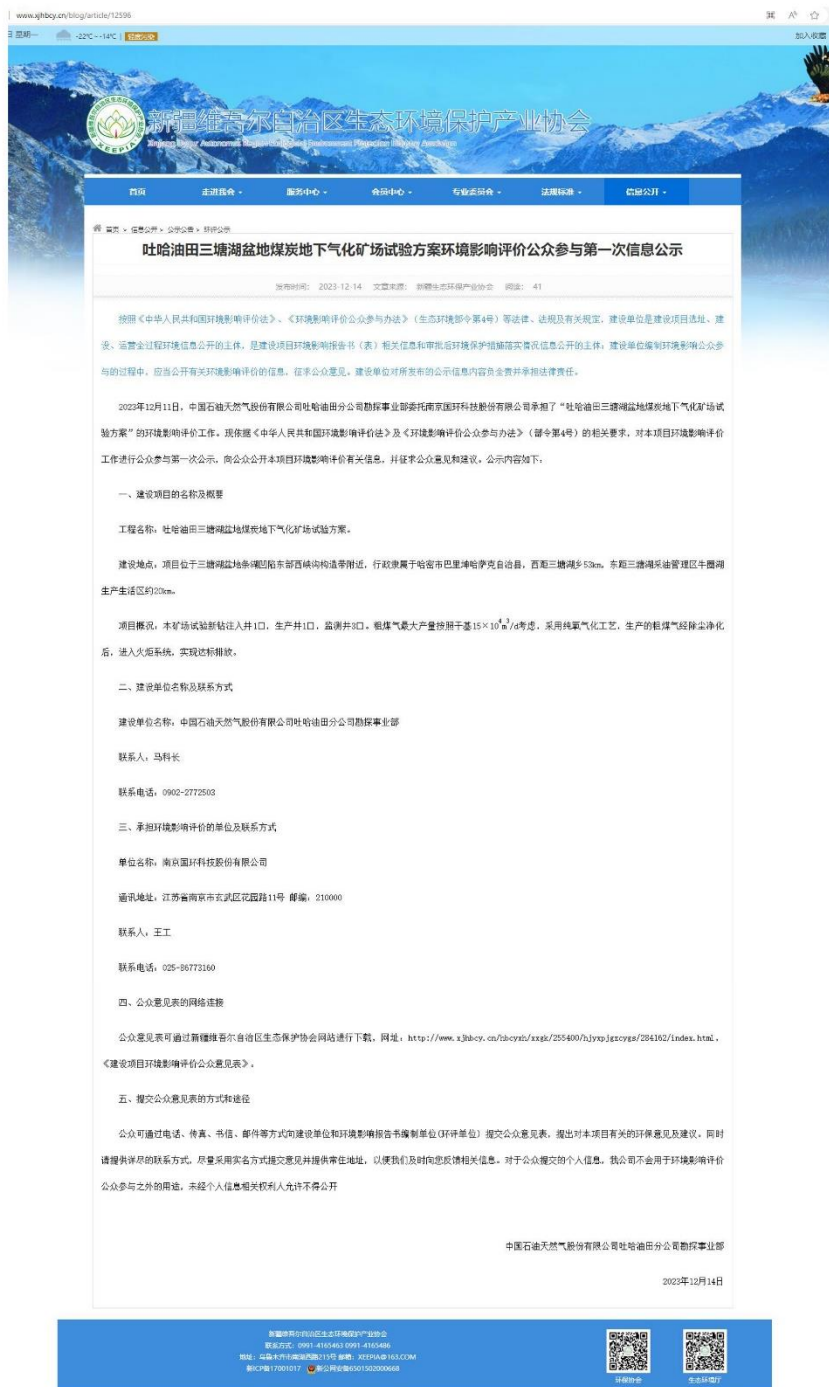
www.xjhbcy.cn/blog/article/12596

星期一 -22°C ~ -14°C 轻度污染

加入收藏

新疆维吾尔自治区生态环境保护产业协会

XEEPIA

首页 走进我会 服务中心 会员中心 专业委员会 法规标准 信息公开

首页 > 信息公开 > 公示公告 > 环评公示

吐哈油田三塘湖盆地煤炭地下气化矿场试验方案环境影响评价公众参与第一次信息公示

发布时间：2023-12-14 文章来源：新疆生态环保产业协会 阅读：41

按照《中华人民共和国环境影响评价法》、《环境影响评价公众参与办法》（生态环境部令第4号）等法律、法规及有关规定，建设单位是建设项目选址、建设、运营全过程环境信息公开的主体，是建设项目环境影响报告书（表）相关信息和审批后环境保护措施落实情况信息公开的主体。建设单位编制环境影响公众参与的过程中，应当公开有关环境影响评价的信息，征求公众意见。建设单位对所发布的公示信息内容负全责并承担法律责任。

2023年12月11日，中国石油天然气股份有限公司吐哈油田分公司勘探事业部委托南京国环科技股份有限公司承担了"吐哈油田三塘湖盆地煤炭地下气化矿场试验方案"的环境影响评价工作。现依据《中华人民共和国环境影响评价法》及《环境影响评价公众参与办法》（部令第4号）的相关要求，对本项目环境影响评价工作进行公众参与第一次公示，向公众公开本项目环境影响评价有关信息，并征求公众意见和建议。公示内容如下：

一、建设项目的名称及概要

工程名称：吐哈油田三塘湖盆地煤炭地下气化矿场试验方案。

建设地点：项目位于三塘湖盆地条湖凹陷东部西峡沟构造带附近，行政隶属于哈密市巴里坤哈萨克自治县，西距三塘湖乡53km，东距三塘湖采油管理区牛圈湖生产生活区约20km。

项目概况：本矿场试验新钻注入井1口，生产井1口，监测井3口。粗煤气最大产量按照干基$15\times10^4m^3/d$考虑，采用纯氧气化工艺，生产的粗煤气经除尘净化后，进入火炬系统，实现达标排放。

二、建设单位名称及联系方式

建设单位名称：中国石油天然气股份有限公司吐哈油田分公司勘探事业部

联系人：马科长

联系电话：0902-2772503

三、承担环境影响评价的单位及联系方式

单位名称：南京国环科技股份有限公司

通讯地址：江苏省南京市玄武区花园路11号 邮编：210000

联系人：王工

联系电话：025-86773160

四、公众意见表的网络连接

公众意见表可通过新疆维吾尔自治区生态保护协会网站进行下载，网址：http://www.xjhbcy.cn/hbcyxh/xxgk/255400/hjyxpjgzcygs/284162/index.html，《建设项目环境影响评价公众意见表》。

五、提交公众意见表的方式和途径

公众可通过电话、传真、书信、邮件等方式向建设单位和环境影响报告书编制单位(环评单位）提交公众意见表，提出对本项目有关的环保意见及建议。同时请提供详尽的联系方式，尽量采用实名方式提交意见并提供常住地址，以便我们及时向您反馈相关信息。对于公众提交的个人信息，我公司不会用于环境影响评价公众参与之外的用途，未经个人信息相关权利人允许不得公开

中国石油天然气股份有限公司吐哈油田分公司勘探事业部

2023年12月14日

新疆维吾尔自治区生态环境保护产业协会
联系方式：0991-4165463 0991-4165486
地址：乌鲁木齐市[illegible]215号 邮箱：XEEPIA@163.COM
新ICP备17001017 新公网安备65010502000668

环保协会 生态环境厅